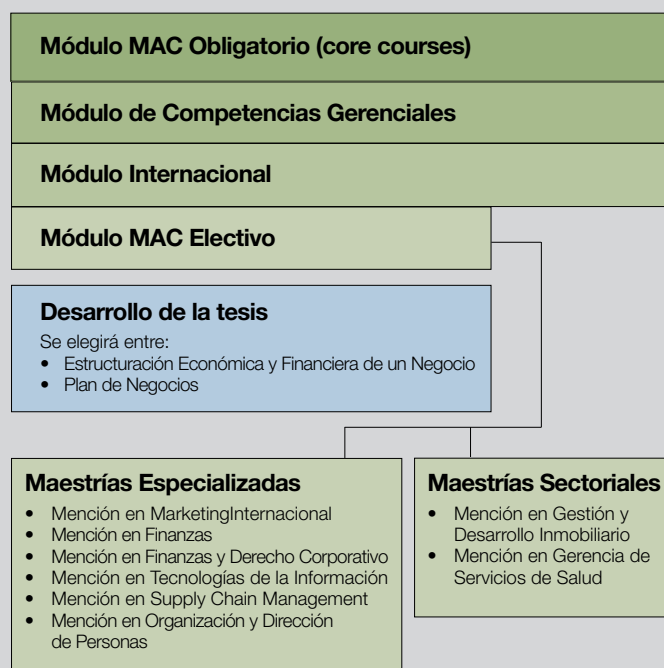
Módulo MAC Obligatorio (core courses)

Módulo de Competencias Gerenciales

Módulo Internacional

Módulo MAC Electivo

Desarrollo de la tesis

Se elegirá entre:
• Estructuración Económica y Financiera de un Negocio
• Plan de Negocios

Maestrías Especializadas

• Mención en MarketingInternacional
• Mención en Finanzas
• Mención en Finanzas y Derecho Corporativo
• Mención en Tecnologías de la Información
• Mención en Supply Chain Management
• Mención en Organización y Dirección de Personas

Maestrías Sectoriales

• Mención en Gestión y Desarrollo Inmobiliario
• Mención en Gerencia de Servicios de Salud